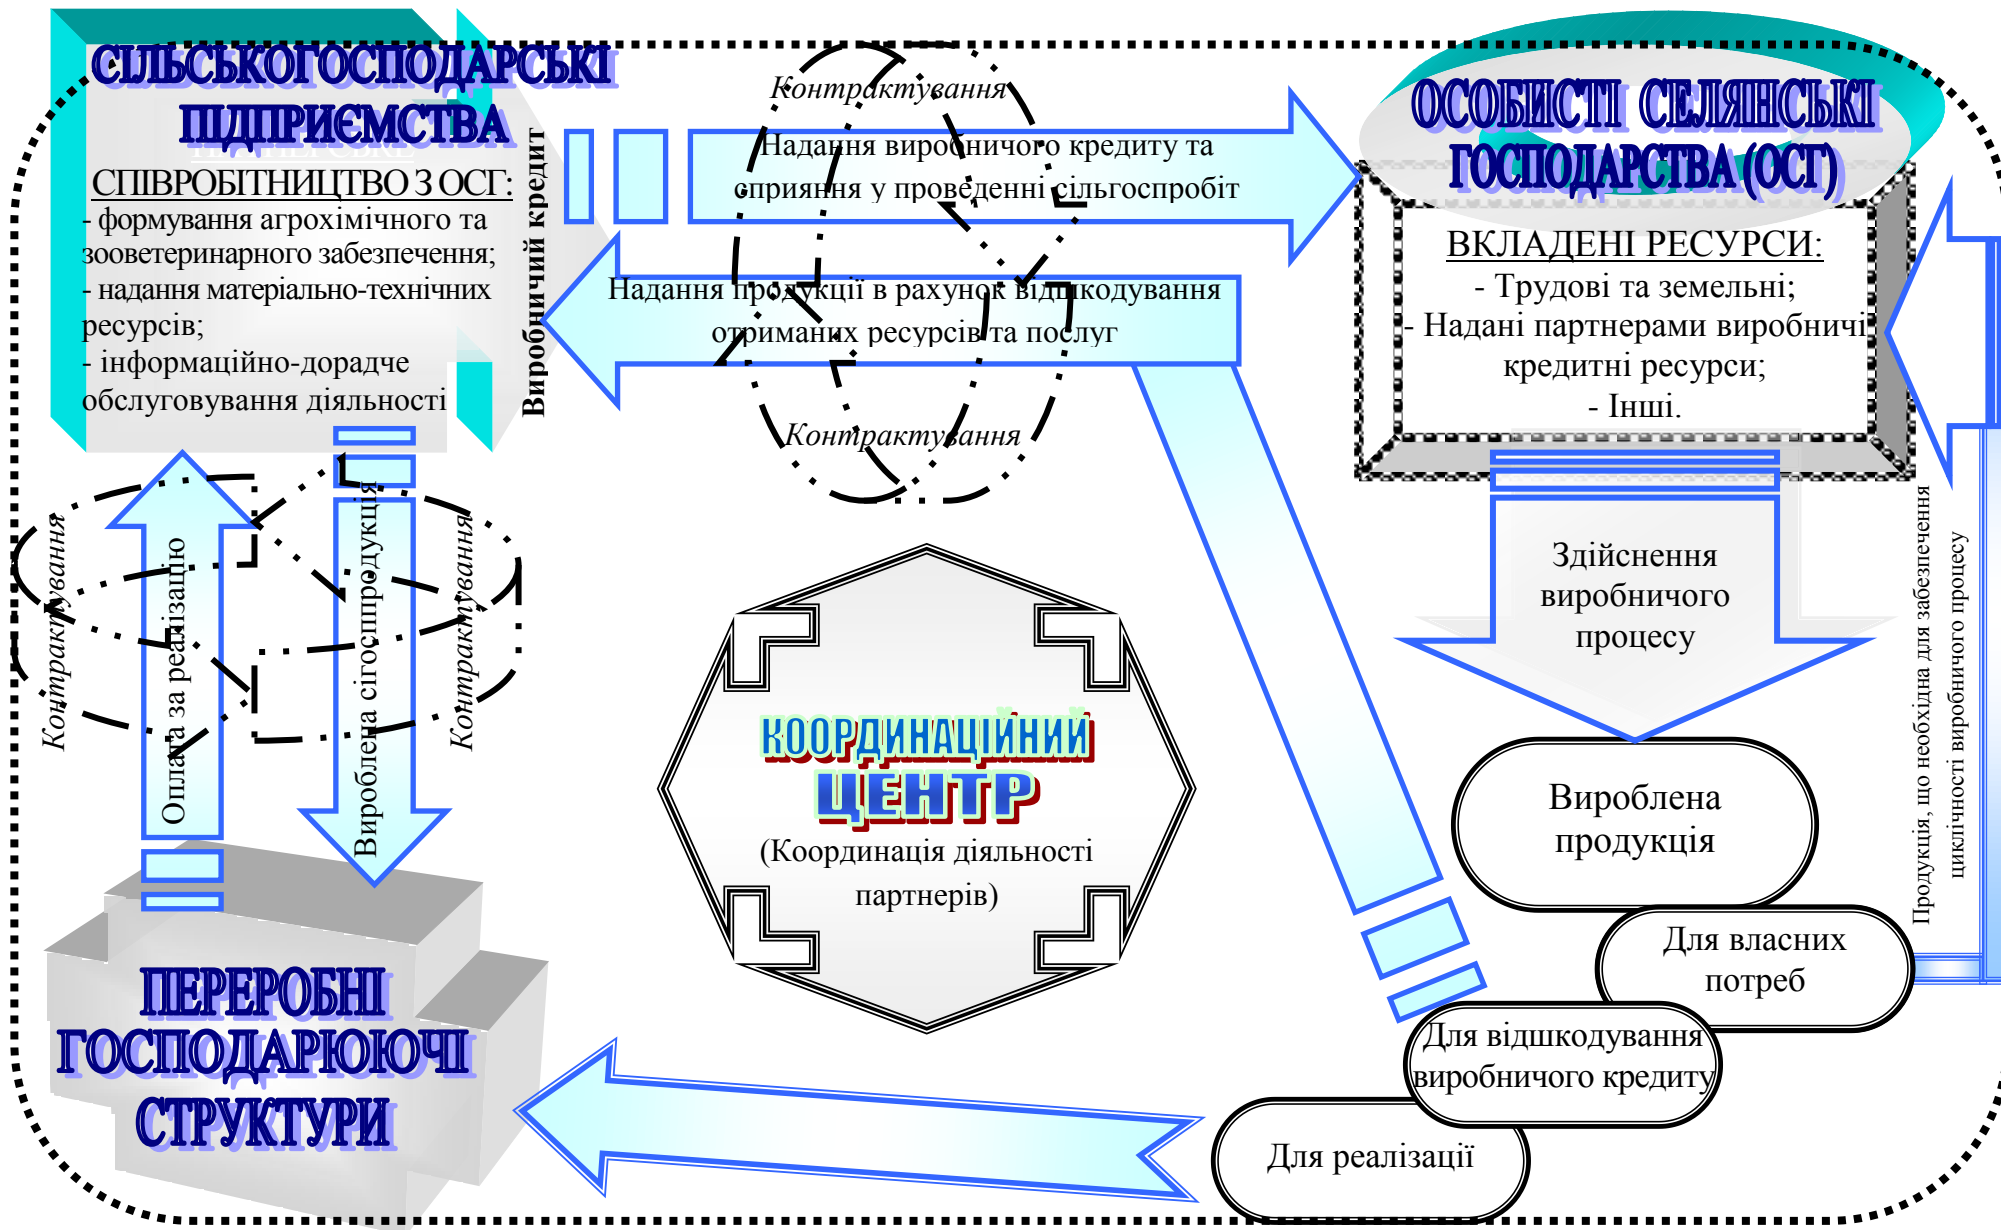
СІЛЬСЬКОГОСПОДАРСЬКІ ПІДПРИЄМСТВА

СПІВРОБІТНИЦТВО З ОСГ:
- формування агрохімічного та зооветеринарного забезпечення;
- надання матеріально-технічних ресурсів;
- інформаційно-дорадче обслуговування діяльності

Виробничий кредит

Контрактування

Надання виробничого кредиту та сприяння у проведенні сільгоспробіт

Надання продукції в рахунок відшкодування отриманих ресурсів та послуг

Контрактування

ОСОБИСТІ СЕЛЯНСЬКІ ГОСПОДАРСТВА (ОСГ)

ВКЛАДЕНІ РЕСУРСИ:
- Трудові та земельні;
- Надані партнерами виробничі кредитні ресурси;
- Інші.

Здійснення виробничого процесу

Продукція, що необхідна для забезпечення циклічності виробничого процесу

Контрактування

Оплата за реалізацію

Вироблена сігоспродукція

Контрактування

КООРДИНАЦІЙНИЙ ЦЕНТР
(Координація діяльності партнерів)

Вироблена продукція

Для власних потреб

Для відшкодування виробничого кредиту

Для реалізації

ПЕРЕРОБНІ ГОСПОДАРЮЮЧІ СТРУКТУРИ